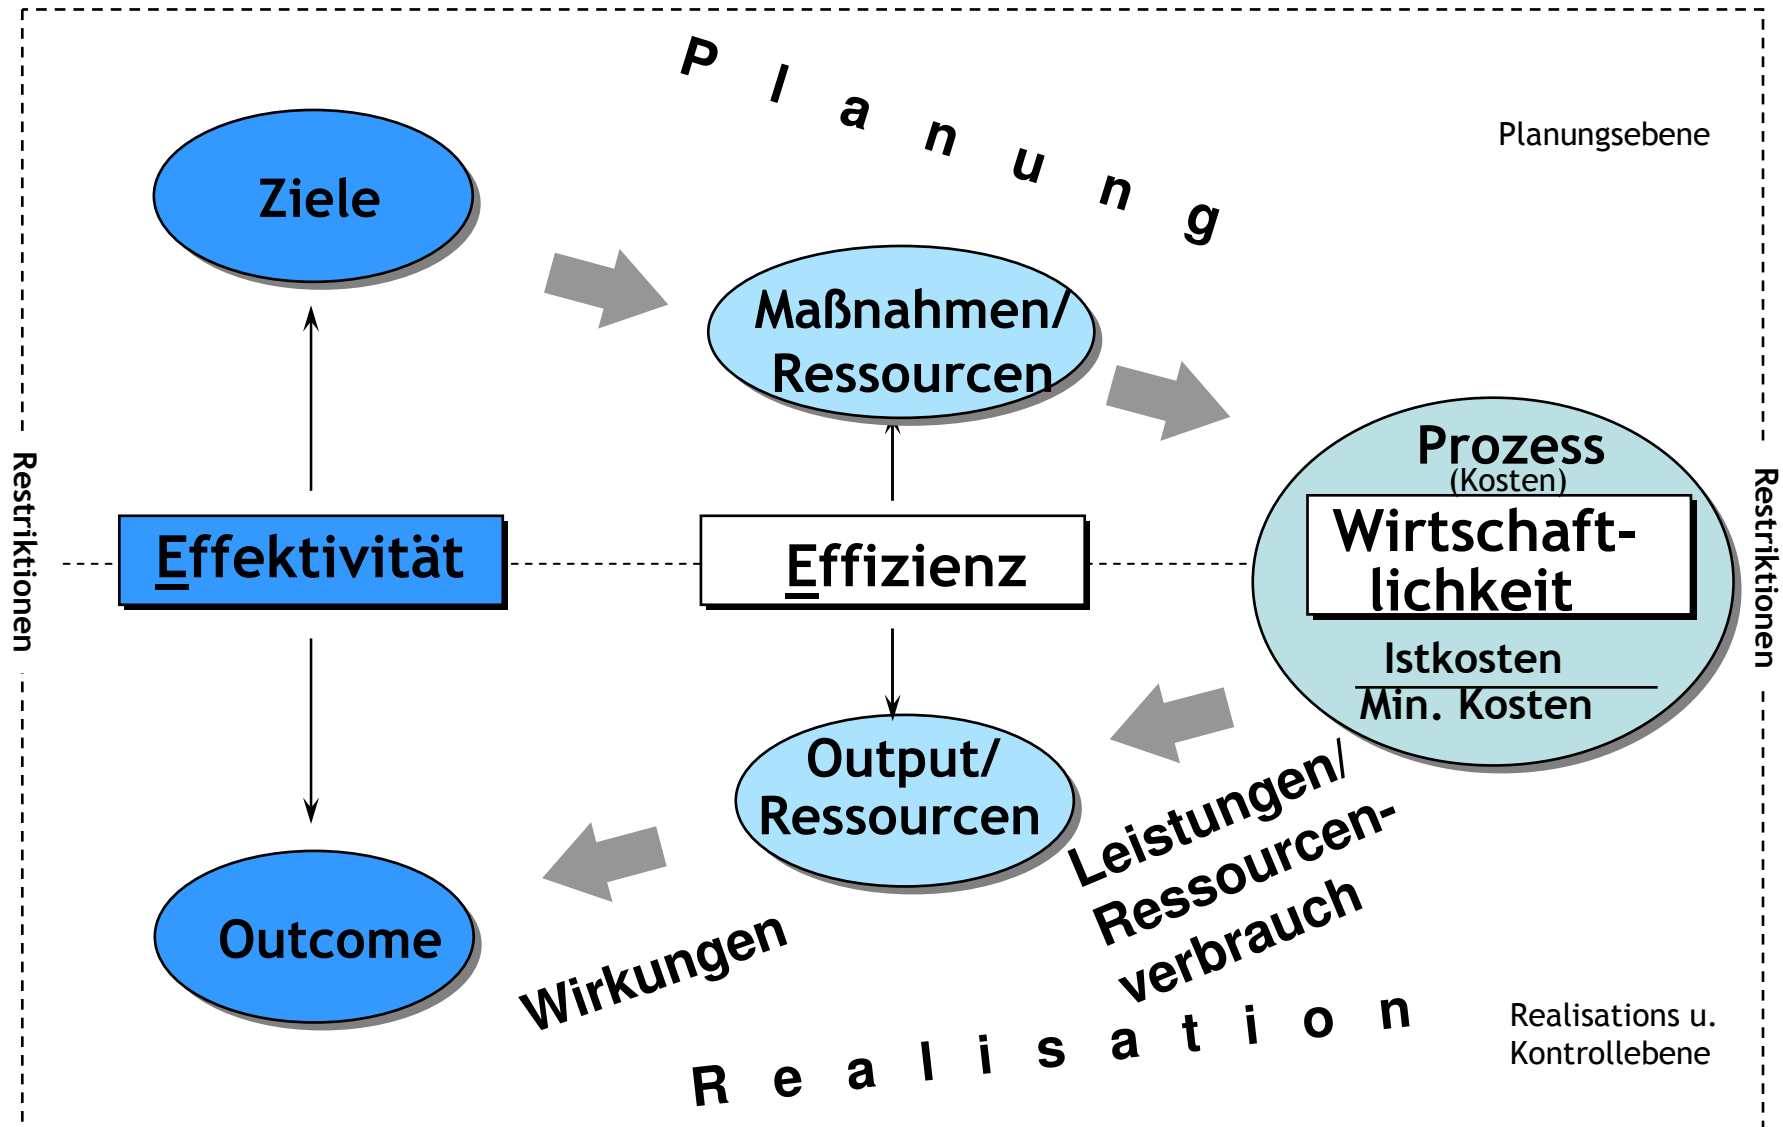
P l a n u n g

Planungsebene

Ziele

Maßnahmen/ Ressourcen

Prozess
(Kosten)

Wirtschaftlichkeit

Istkosten
Min. Kosten

Restriktionen

Effektivität

Effizienz

Restriktionen

Output/ Ressourcen

Leistungen/ Ressourcenverbrauch

Outcome

Wirkungen

R e a l i s a t i o n

Realisations u. Kontrollebene